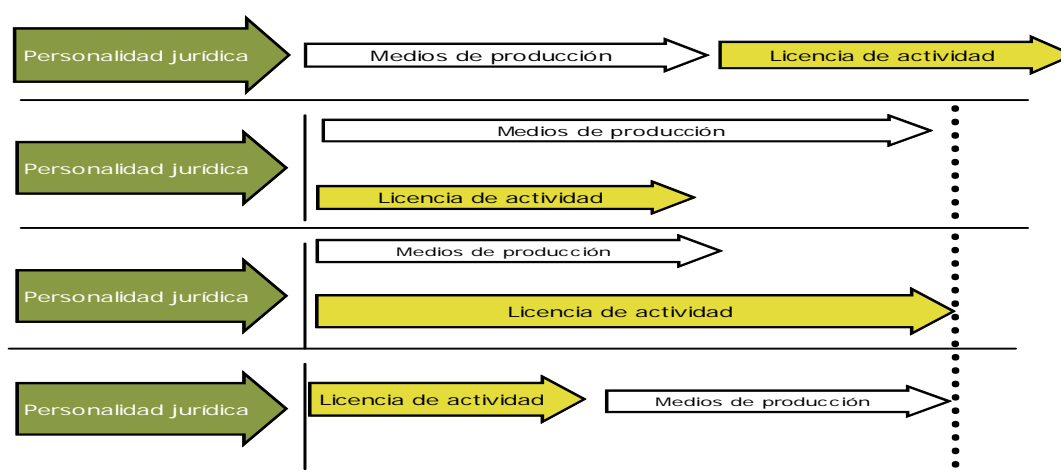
Personalidad jurídica
Medios de producción
Licencia de actividad

Personalidad jurídica
Medios de producción
Licencia de actividad

Personalidad jurídica
Medios de producción
Licencia de actividad

Personalidad jurídica
Licencia de actividad
Medios de producción